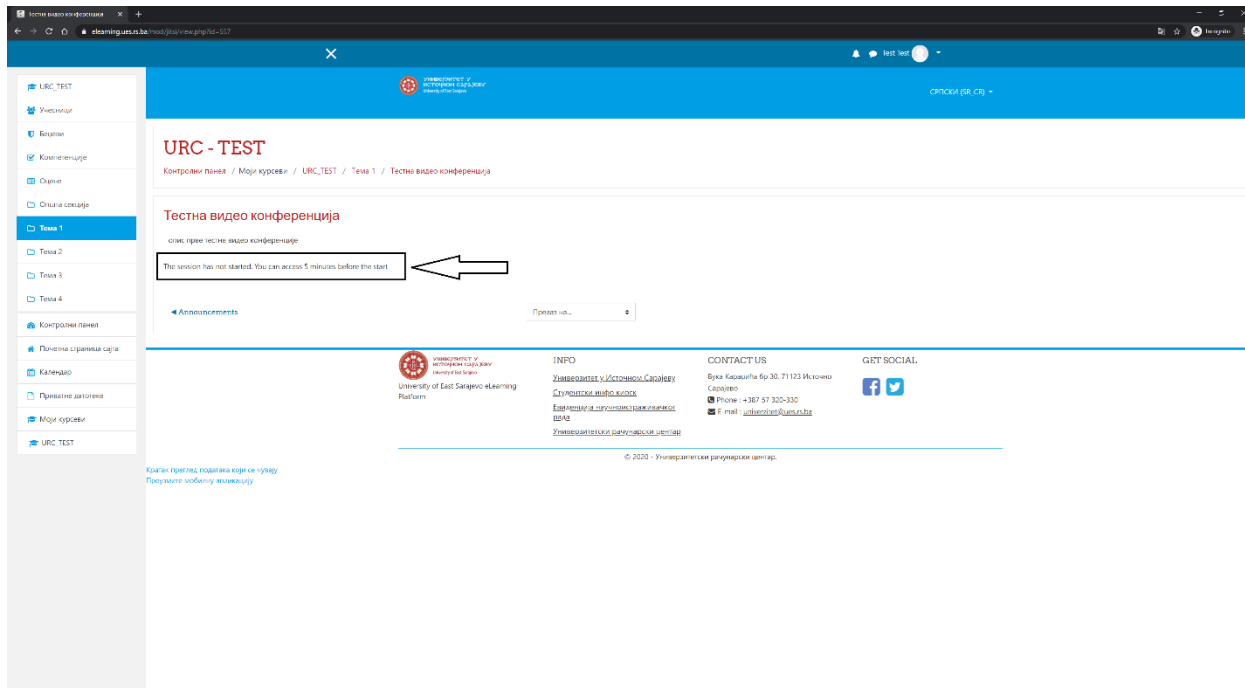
Тестна видео конференција × +

elearning.ues.rs.ba/mod/jitsi/view.php?id=517

Incognito

test test

URC_TEST
Учесници
Беџеви
Компетенције
Оцене
Општа секција
Тема 1
Тема 2
Тема 3
Тема 4
Контролни панел
Почетна страница сајта
Календар
Приватне датотеке
Моји курсеви
URC_TEST

Универзитет у Источном Сарајеву
University of East Sarajevo

СРПСКИ (SR_CR)

URC - TEST

Контролни панел / Моји курсеви / URC_TEST / Тема 1 / Тестна видео конференција

Тестна видео конференција

опис прве тестне видео конференције

The session has not started. You can access 5 minutes before the start

◄ Announcements

Пређи на...

Универзитет у Источном Сарајеву
University of East Sarajevo

University of East Sarajevo eLearning Platform

INFO
Универзитет у Источном Сарајеву
Студентски инфо киоск
Евиденција научноистраживачког рада
Универзитетски рачунарски центар

CONTACT US
Вука Караџића бр 30, 71123 Источно Сарајево
Phone : +387 57 320-330
E-mail : univerzitet@ues.rs.ba

GET SOCIAL

© 2020 - Универзитетски рачунарски центар.

Кратак преглед података који се чувају
Преузмите мобилну апликацију